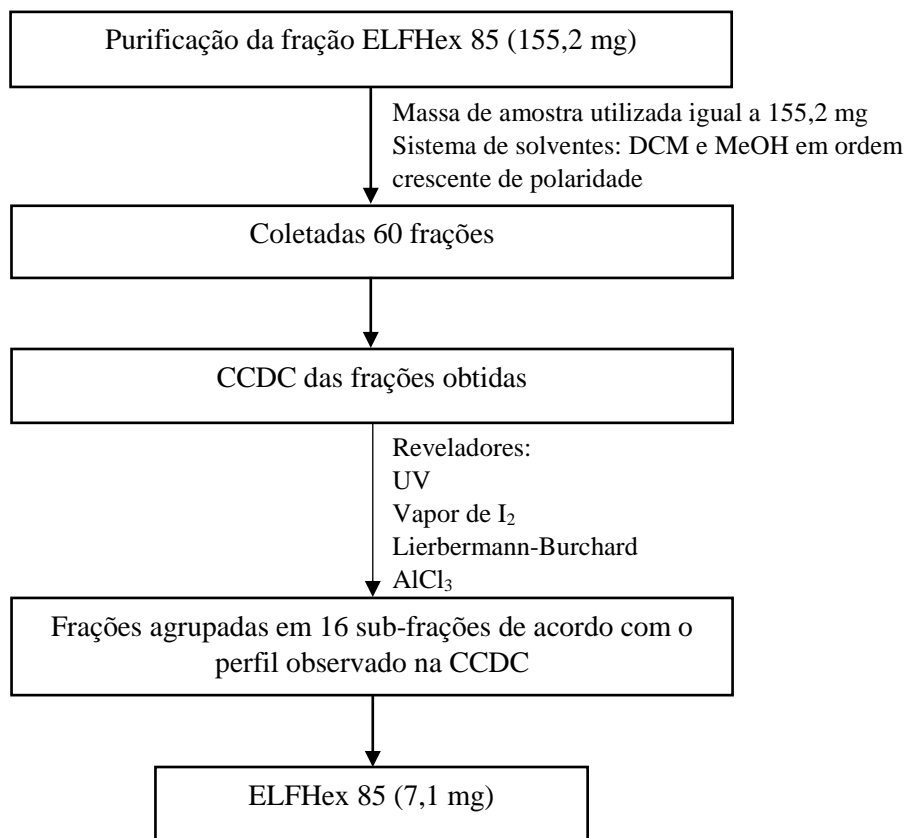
Purificação da fração ELFHex 85 (155,2 mg)

Massa de amostra utilizada igual a 155,2 mg
Sistema de solventes: DCM e MeOH em ordem crescente de polaridade

Coletadas 60 frações

CCDC das frações obtidas

Reveladores:
UV
Vapor de $I_2$
Lierbermann-Burchard
$AlCl_3$

Frações agrupadas em 16 sub-frações de acordo com o perfil observado na CCDC

ELFHex 85 (7,1 mg)